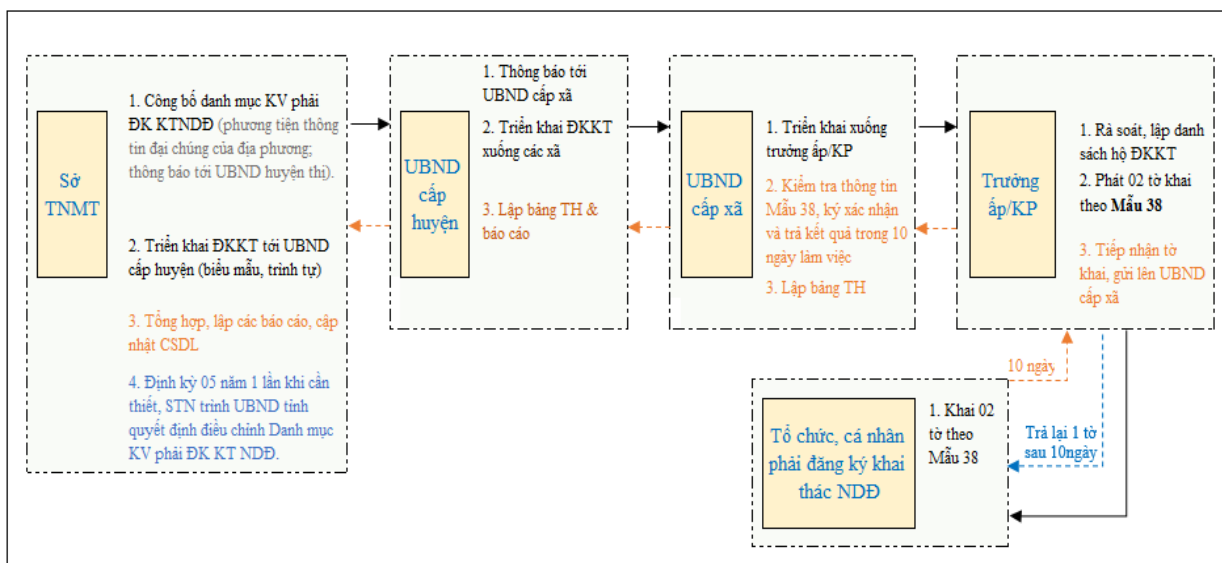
Sở TNMT

1. Công bố danh mục KV phải ĐK KTNDĐ (phương tiện thông tin đại chúng của địa phương; thông báo tới UBND huyện thị).

2. Triển khai ĐKKT tới UBND cấp huyện (biểu mẫu, trình tự)

3. Tổng hợp, lập các báo cáo, cập nhật CSDL

4. Định kỳ 05 năm 1 lần khi cần thiết, STN trình UBND tỉnh quyết định điều chỉnh Danh mục KV phải ĐK KT NDĐ.

UBND cấp huyện

1. Thông báo tới UBND cấp xã

2. Triển khai ĐKKT xuống các xã

3. Lập bảng TH & báo cáo

UBND cấp xã

1. Triển khai xuống trưởng ấp/KP

2. Kiểm tra thông tin Mẫu 38, ký xác nhận và trả kết quả trong 10 ngày làm việc

3. Lập bảng TH

Trưởng ấp/KP

1. Rà soát, lập danh sách hộ ĐKKT

2. Phát 02 tờ khai theo **Mẫu 38**

3. Tiếp nhận tờ khai, gửi lên UBND cấp xã

10 ngày

Tổ chức, cá nhân phải đăng ký khai thác NDĐ

1. Khai 02 tờ theo Mẫu 38

Trả lại 1 tờ sau 10ngày